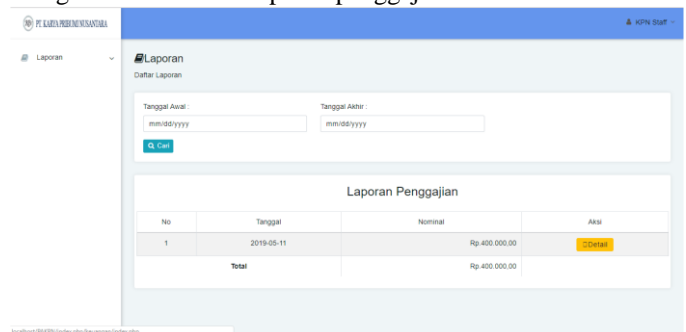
PT KARYA PRIBUMI NUSANTARA

KPN Staff

Laporan

Laporan
Daftar Laporan

Tanggal Awal :
mm/dd/yyyy

Tanggal Akhir :
mm/dd/yyyy

Cari

Laporan Penggajian

| No | Tanggal | Nominal | Aksi |
|---|---|---|---|
| 1 | 2019-05-11 | Rp.400.000,00 | Detail |
| | Total | Rp.400.000,00 | |

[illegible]